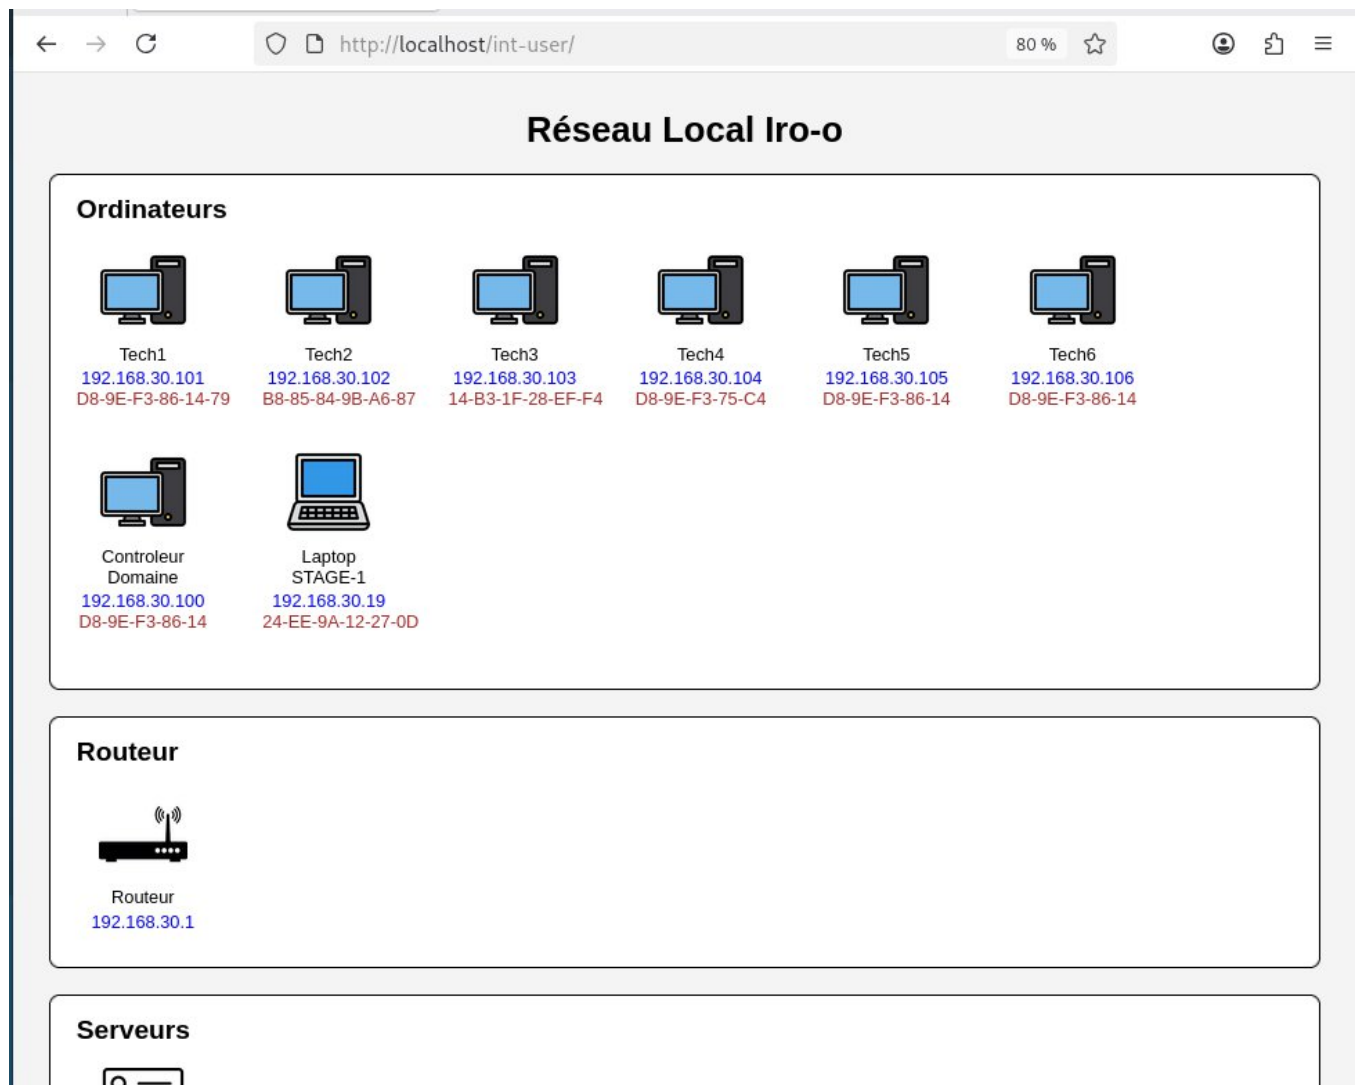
http://localhost/int-user/

80 %

Réseau Local Iro-o

Ordinateurs

Tech1
192.168.30.101
D8-9E-F3-86-14-79

Tech2
192.168.30.102
B8-85-84-9B-A6-87

Tech3
192.168.30.103
14-B3-1F-28-EF-F4

Tech4
192.168.30.104
D8-9E-F3-75-C4

Tech5
192.168.30.105
D8-9E-F3-86-14

Tech6
192.168.30.106
D8-9E-F3-86-14

Controleur Domaine
192.168.30.100
D8-9E-F3-86-14

Laptop STAGE-1
192.168.30.19
24-EE-9A-12-27-0D

Routeur

Routeur
192.168.30.1

Serveurs